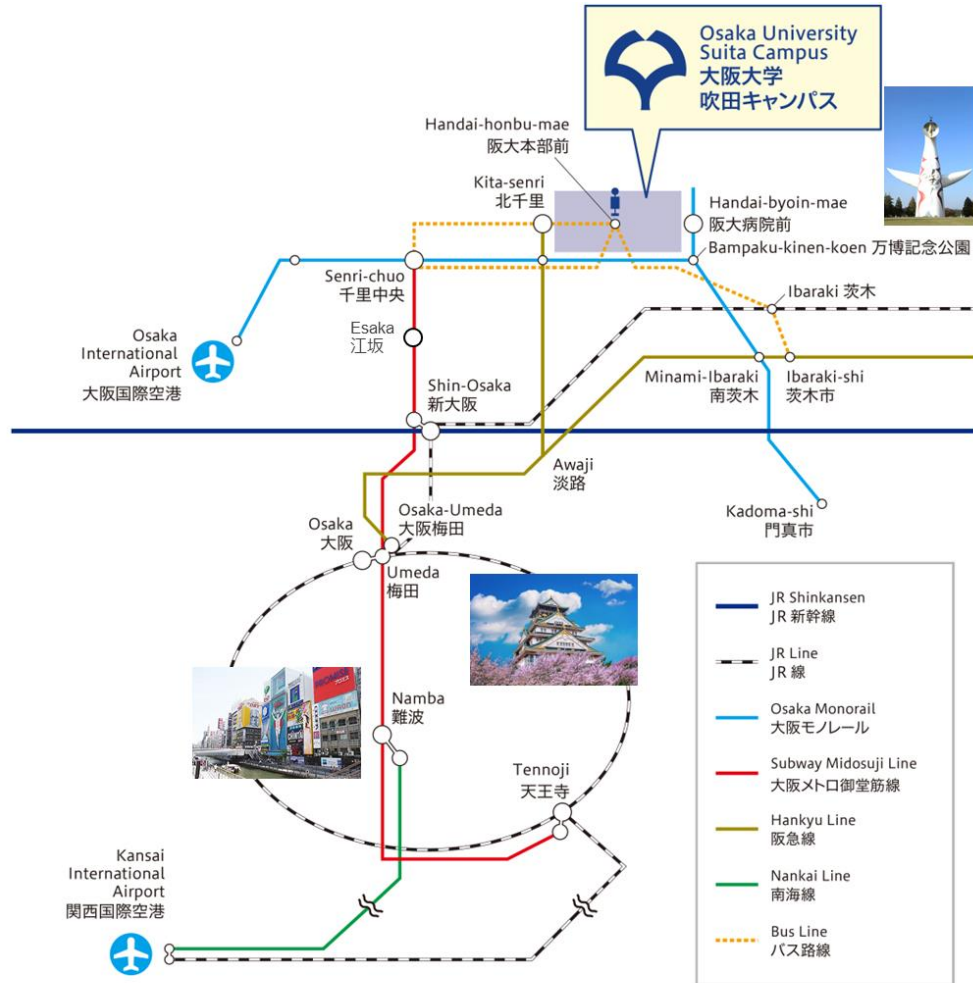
Osaka University
Suita Campus
大阪大学
吹田キャンパス

Handai-honbu-mae
阪大本部前

Kita-senri
北千里

Handai-byoin-mae
阪大病院前

Bampaku-kinen-koen 万博記念公園

Senri-chuo
千里中央

Ibaraki 茨木

Esaka
江坂

Osaka
International
Airport
大阪国際空港

Shin-Osaka
新大阪

Minami-Ibaraki
南茨木

Ibaraki-shi
茨木市

Awaji
淡路

Kadoma-shi
門真市

Osaka-Umeda
大阪梅田

Osaka
大阪

Umeda
梅田

Namba
難波

Tennoji
天王寺

Kansai
International
Airport
関西国際空港

JR Shinkansen
JR 新幹線

JR Line
JR 線

Osaka Monorail
大阪モノレール

Subway Midosuji Line
大阪メトロ御堂筋線

Hankyu Line
阪急線

Nankai Line
南海線

Bus Line
バス路線